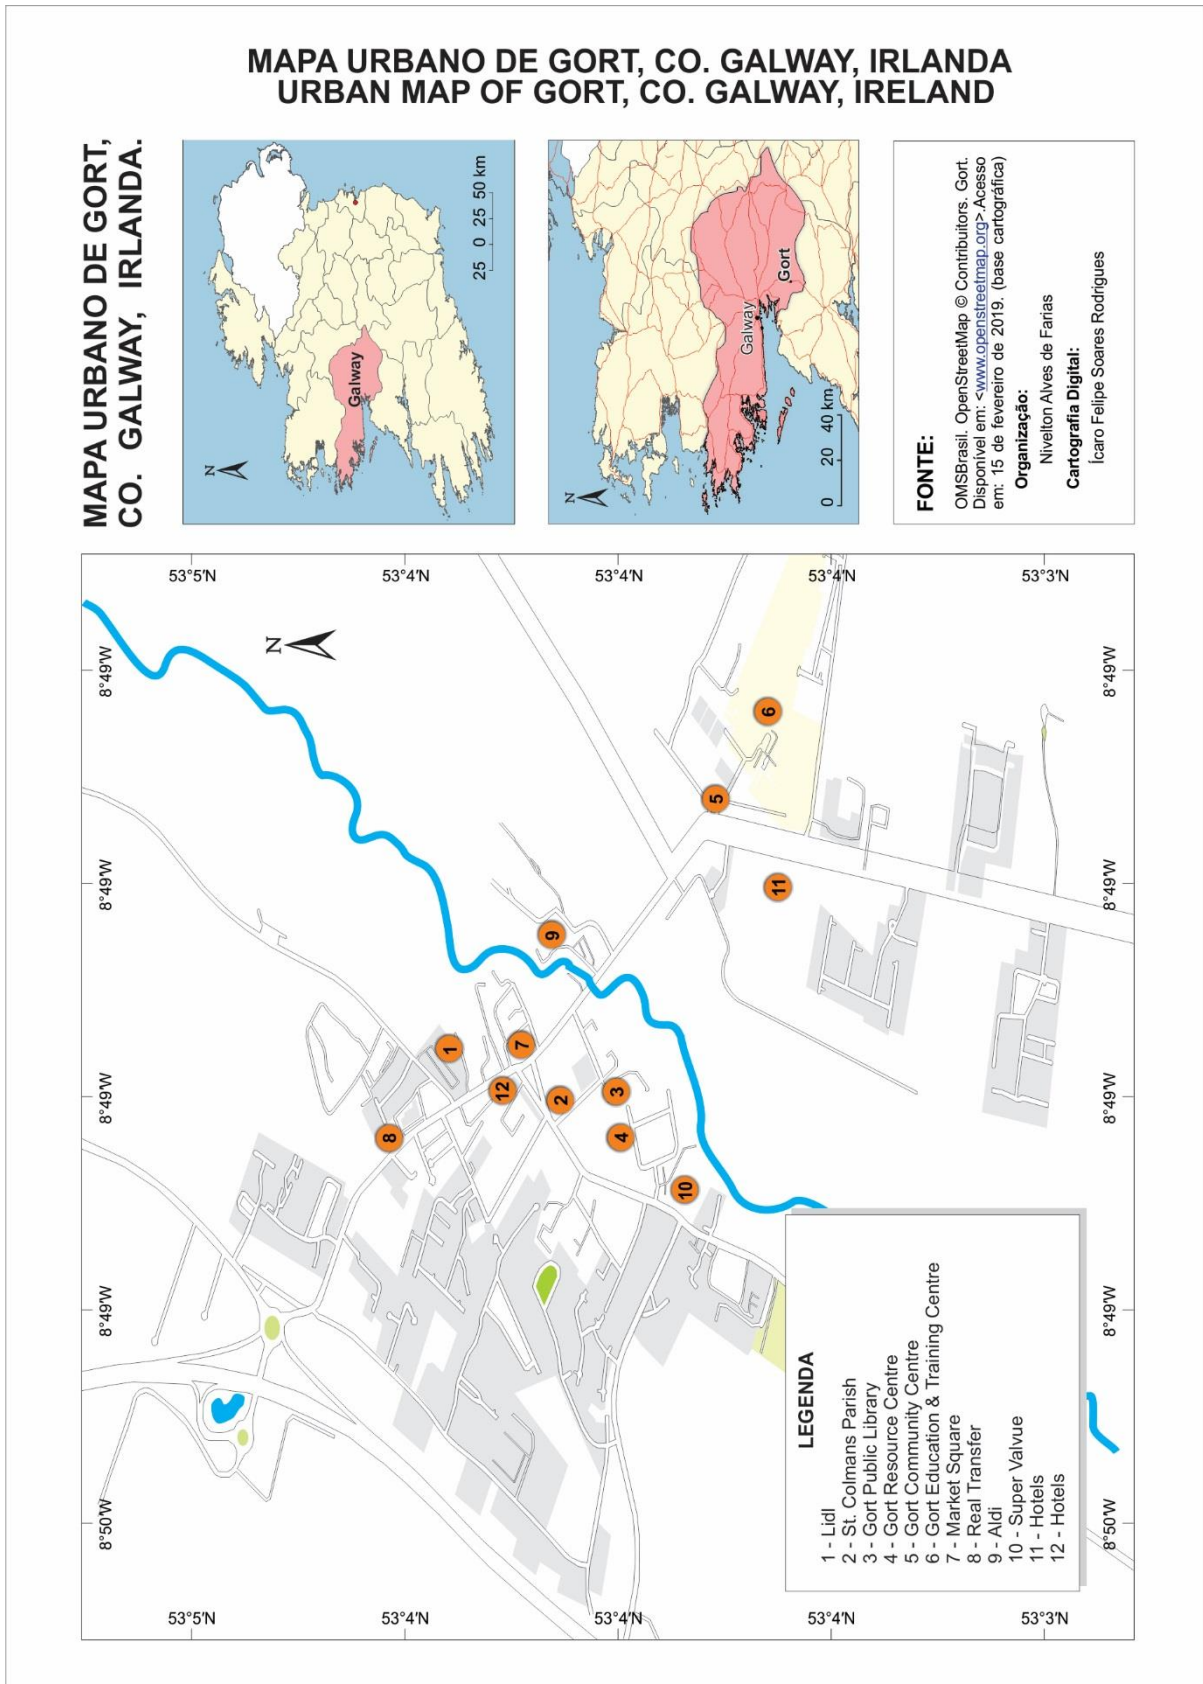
MAPA URBANO DE GORT, CO. GALWAY, IRLANDA
URBAN MAP OF GORT, CO. GALWAY, IRELAND

MAPA URBANO DE GORT, CO. GALWAY, IRLANDA.

N

25 0 25 50 km

Galway

N

0 20 40 km

Galway

Gort

FONTE:
OMSBrasil. OpenStreetMap © Contributors. Gort. Disponível em: <www.openstreetmap.org>.Acesso em: 15 de fevereiro de 2019. (base cartográfica)
Organização:
Nivelton Alves de Farias
Cartografia Digital:
Ícaro Felipe Soares Rodrigues

53°5'N 53°4'N 53°4'N 53°4'N 53°3'N

8°49'W 8°49'W 8°49'W 8°49'W 8°50'W

8°49'W 8°49'W 8°49'W 8°49'W 8°50'W

53°5'N 53°4'N 53°4'N 53°4'N 53°3'N

N

1 2 3 4 5 6 7 8 9 10 11 12

LEGENDA
1 - Lidl
2 - St. Colmans Parish
3 - Gort Public Library
4 - Gort Resource Centre
5 - Gort Community Centre
6 - Gort Education & Training Centre
7 - Market Square
8 - Real Transfer
9 - Aldi
10 - Super Valvue
11 - Hotels
12 - Hotels